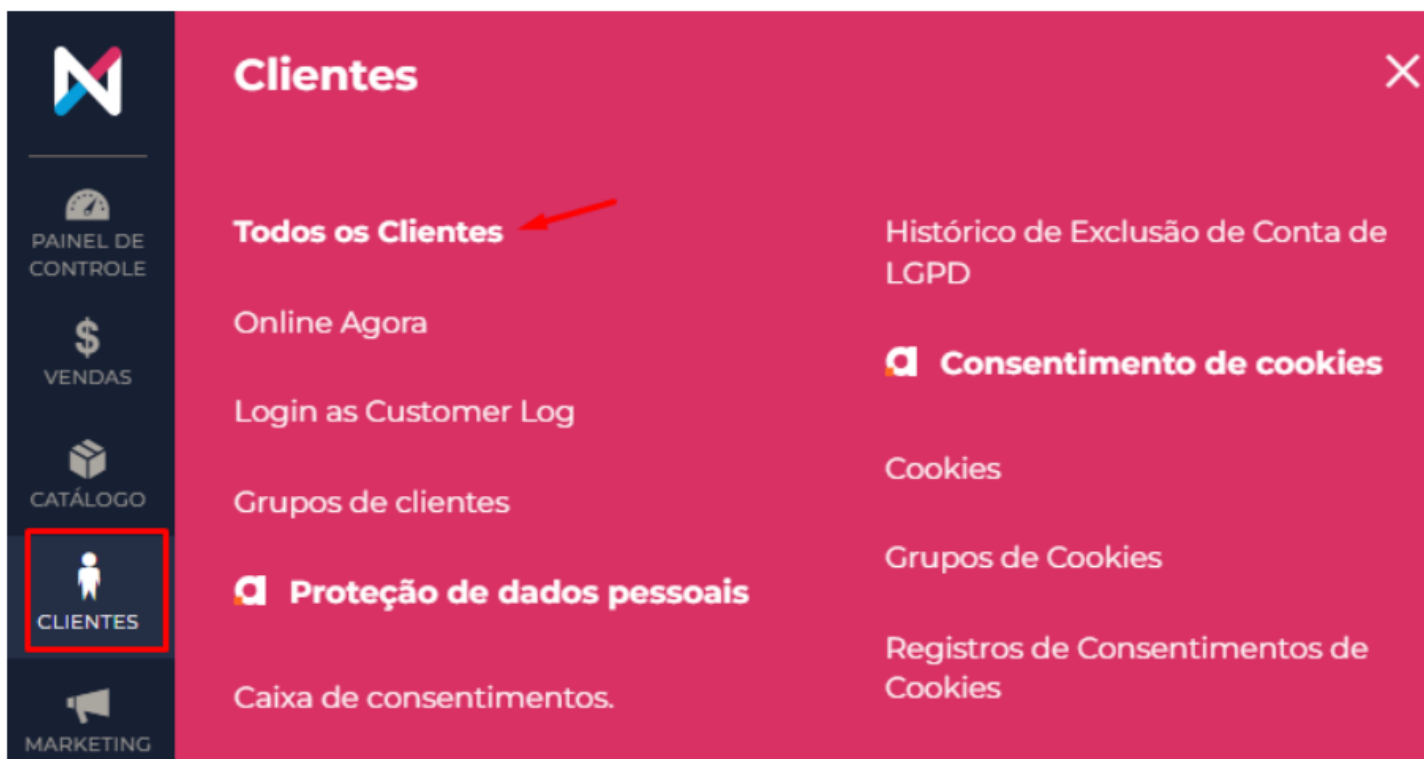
PAINEL DE CONTROLE

VENDAS

CATÁLOGO

CLIENTES

MARKETING

Clientes

Todos os Clientes

Online Agora

Login as Customer Log

Grupos de clientes

Proteção de dados pessoais

Caixa de consentimentos.

Histórico de Exclusão de Conta de LGPD

Consentimento de cookies

Cookies

Grupos de Cookies

Registros de Consentimentos de Cookies